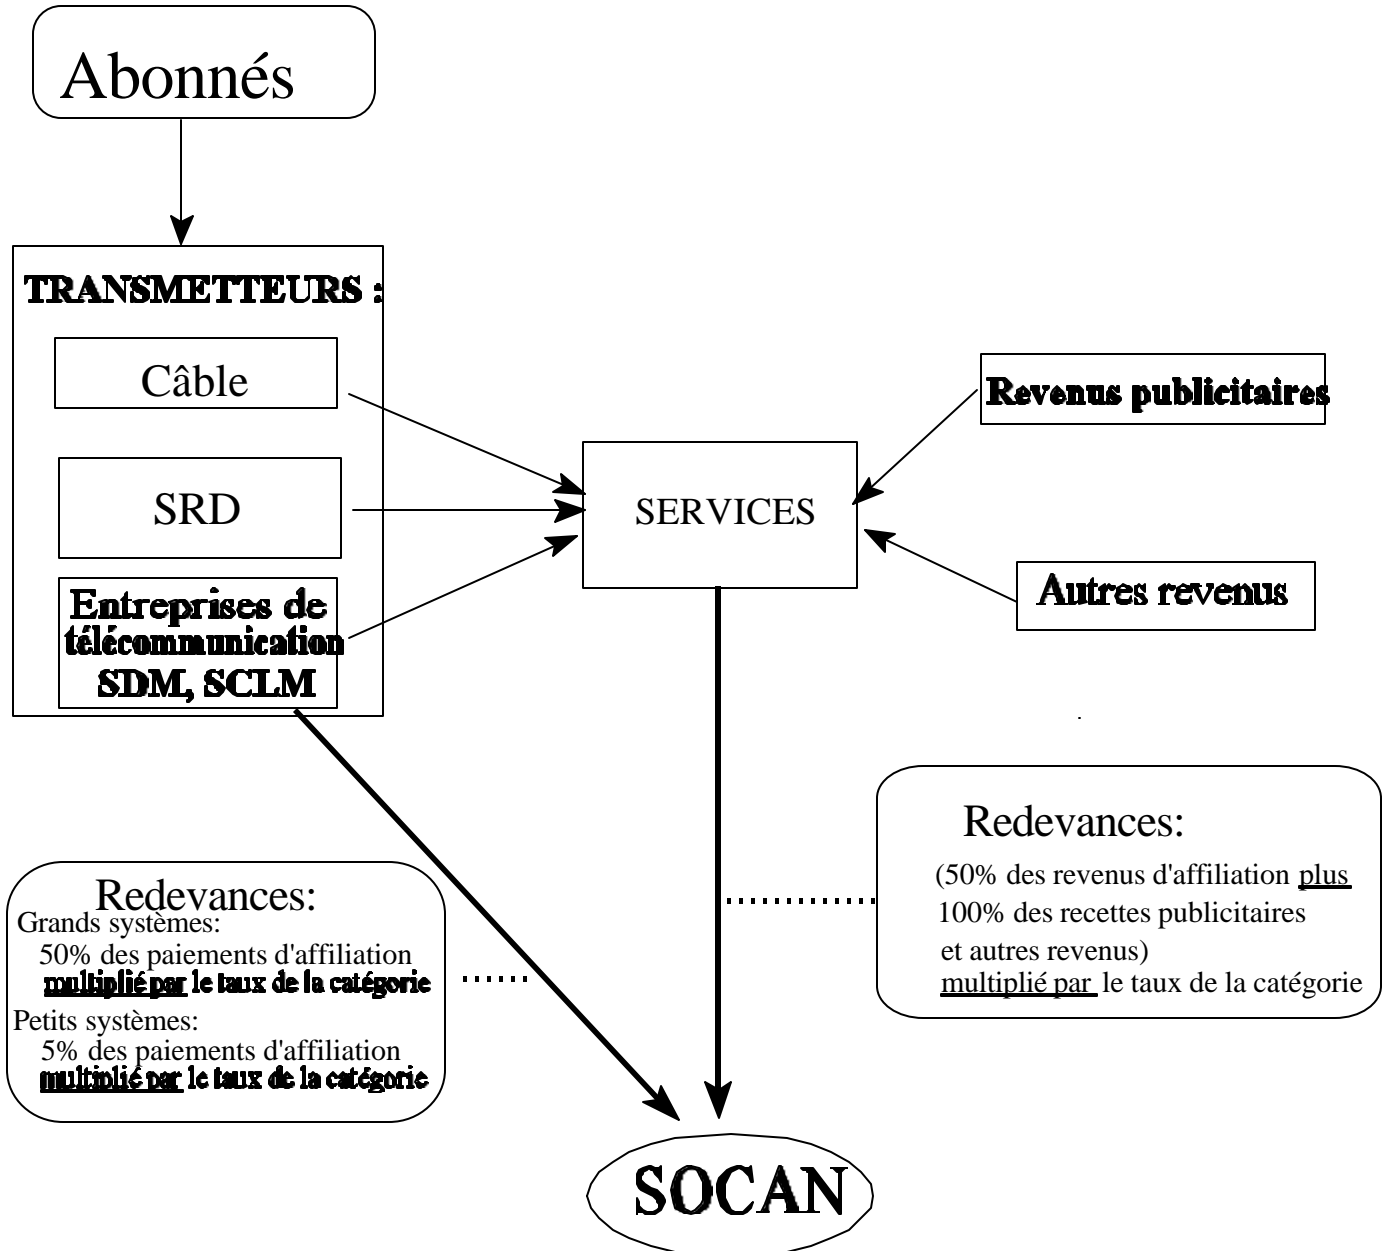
Abonnés

TRANSMETTEURS :

Câble

SRD

Entreprises de télécommunication SDM, SCLM

SERVICES

Revenus publicitaires

Autres revenus

Redevances:
Grands systèmes:
50% des paiements d'affiliation multiplié par le taux de la catégorie
Petits systèmes:
5% des paiements d'affiliation multiplié par le taux de la catégorie

Redevances:
(50% des revenus d'affiliation plus 100% des recettes publicitaires et autres revenus) multiplié par le taux de la catégorie

SOCAN